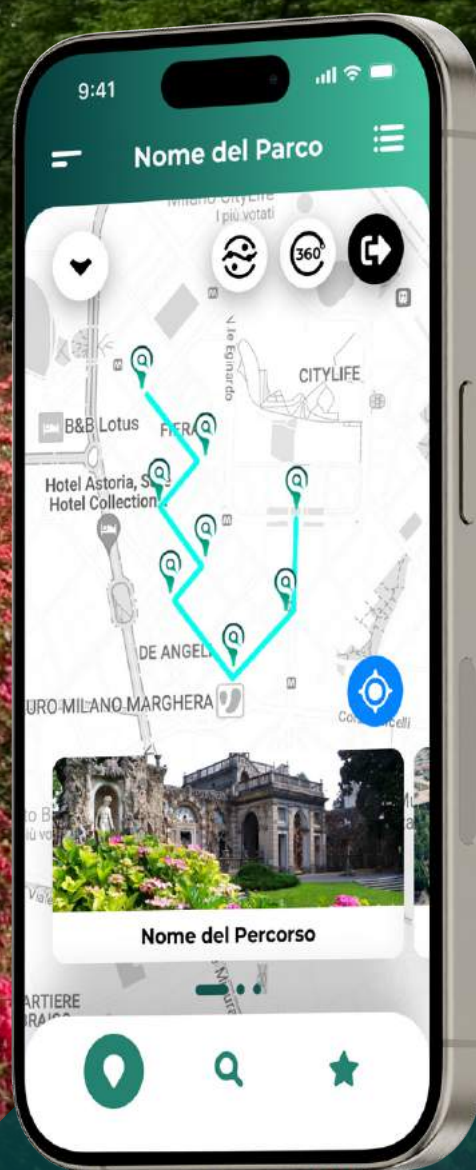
9:41

Nome del Parco

Milano CityLife
I più votati

360

V.le Eginardo

CITYLIFE

B&B Lotus

FIERA

Hotel Astoria, S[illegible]
Hotel Collection

DE ANGEL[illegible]

URO MILANO MARGHERA

Co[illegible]celli

Nome del Percorso

ARTIERE
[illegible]